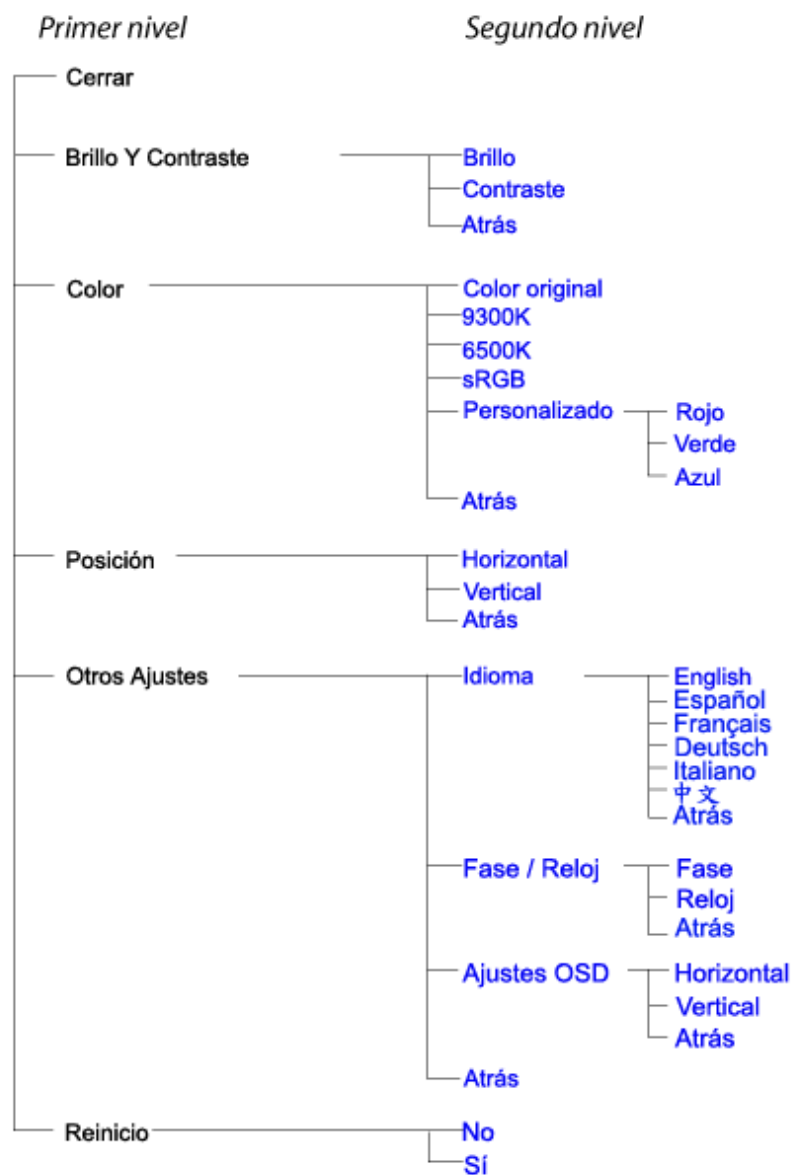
Primer nivel

Segundo nivel

Cerrar

Brillo Y Contraste

Brillo
Contraste
Atrás

Color

Color original
9300K
6500K
sRGB
Personalizado

Rojo
Verde
Azul

Atrás

Posición

Horizontal
Vertical
Atrás

Otros Ajustes

Idioma

English
Español
Français
Deutsch
Italiano
中文
Atrás

Fase / Reloj

Fase
Reloj
Atrás

Ajustes OSD

Horizontal
Vertical
Atrás

Atrás

Reinicio

No
Sí